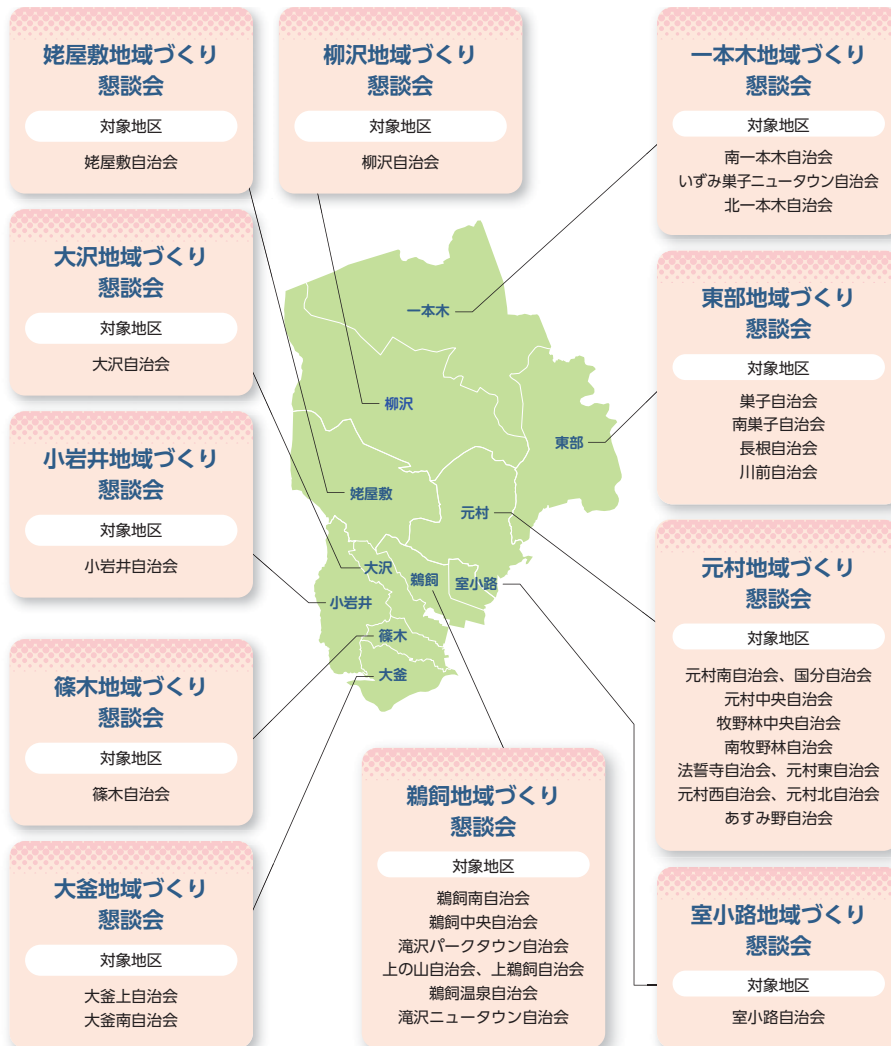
姥屋敷地域づくり懇談会

対象地区

姥屋敷自治会

柳沢地域づくり懇談会

対象地区

柳沢自治会

一本木地域づくり懇談会

対象地区

南一本木自治会
いずみ巣子ニュータウン自治会
北一本木自治会

大沢地域づくり懇談会

対象地区

大沢自治会

東部地域づくり懇談会

対象地区

巣子自治会
南巣子自治会
長根自治会
川前自治会

小岩井地域づくり懇談会

対象地区

小岩井自治会

一本木

柳沢

東部

姥屋敷

元村

大沢

鵜飼

室小路

小岩井

篠木

大釜

元村地域づくり懇談会

対象地区

元村南自治会、国分自治会
元村中央自治会
牧野林中央自治会
南牧野林自治会
法誓寺自治会、元村東自治会
元村西自治会、元村北自治会
あすみ野自治会

篠木地域づくり懇談会

対象地区

篠木自治会

鵜飼地域づくり懇談会

対象地区

鵜飼南自治会
鵜飼中央自治会
滝沢パークタウン自治会
上の山自治会、上鵜飼自治会
鵜飼温泉自治会
滝沢ニュータウン自治会

大釜地域づくり懇談会

対象地区

大釜上自治会
大釜南自治会

室小路地域づくり懇談会

対象地区

室小路自治会